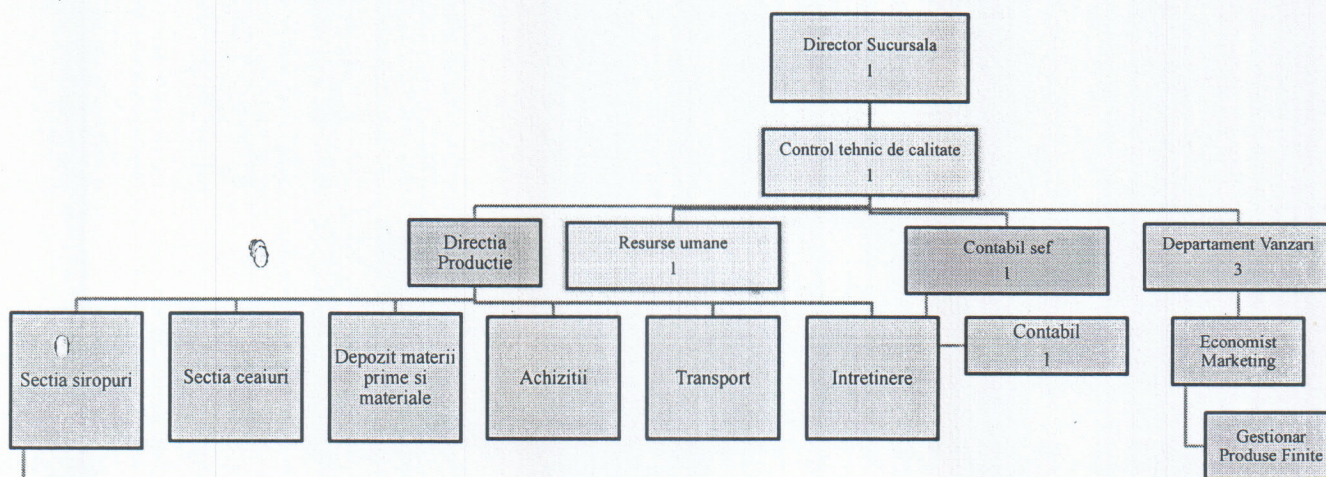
Director Sucursala
1

Control tehnic de calitate
1

Directia Productie

Resurse umane
1

Contabil sef
1

Departament Vanzari
3

Sectia siropuri

Sectia ceaiuri

Depozit materii prime si materiale

Achizitii

Transport

Intretinere

Contabil
1

Economist Marketing

Gestionar Produse Finite